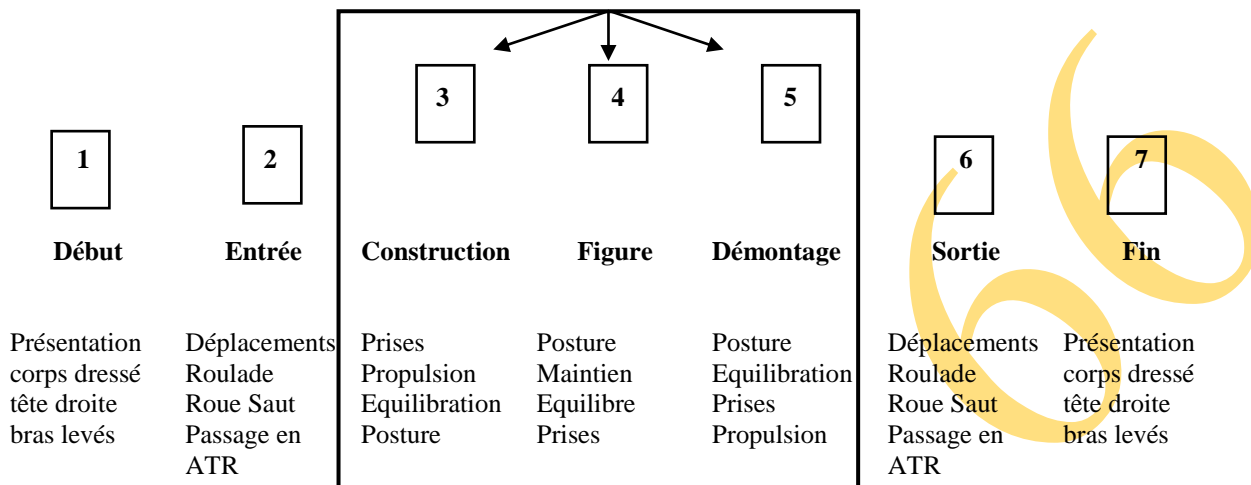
| 1 | 2 | 3 | 4 | 5 | 6 | 7 |
|---|---|---|---|---|---|---|
| **Début** | **Entrée** | **Construction** | **Figure** | **Démontage** | **Sortie** | **Fin** |
| Présentation corps dressé tête droite bras levés | Déplacements Roulade Roue Saut Passage en ATR | Prises Propulsion Equilibration Posture | Posture Maintien Equilibre Prises | Posture Equilibration Prises Propulsion | Déplacements Roulade Roue Saut Passage en ATR | Présentation corps dressé tête droite bras levés |